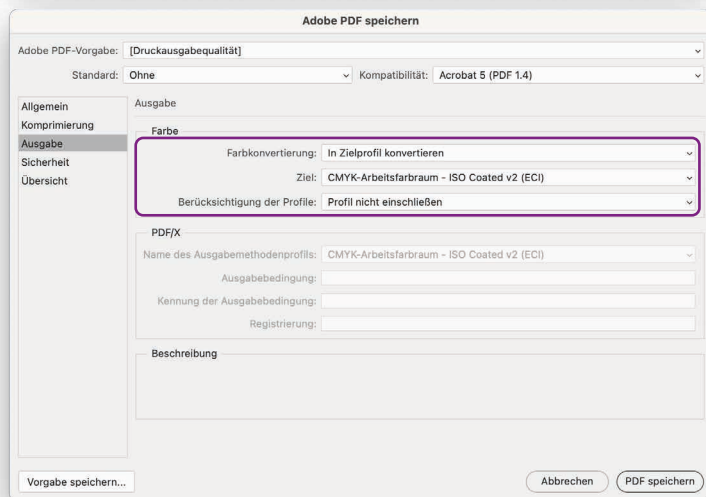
Adobe PDF speichern

Adobe PDF-Vorgabe: [Druckausgabequalität]

Standard: Ohne

Kompatibilität: Acrobat 5 (PDF 1.4)

Allgemein
Komprimierung
Ausgabe
Sicherheit
Übersicht

Ausgabe

Farbe

Farbkonvertierung: In Zielprofil konvertieren

Ziel: CMYK-Arbeitsfarbraum - ISO Coated v2 (ECI)

Berücksichtigung der Profile: Profil nicht einschließen

PDF/X

Name des Ausgabemethodenprofils: CMYK-Arbeitsfarbraum - ISO Coated v2 (ECI)

Ausgabebedingung:

Kennung der Ausgabebedingung:

Registrierung:

Beschreibung

Vorgabe speichern...

Abbrechen

PDF speichern